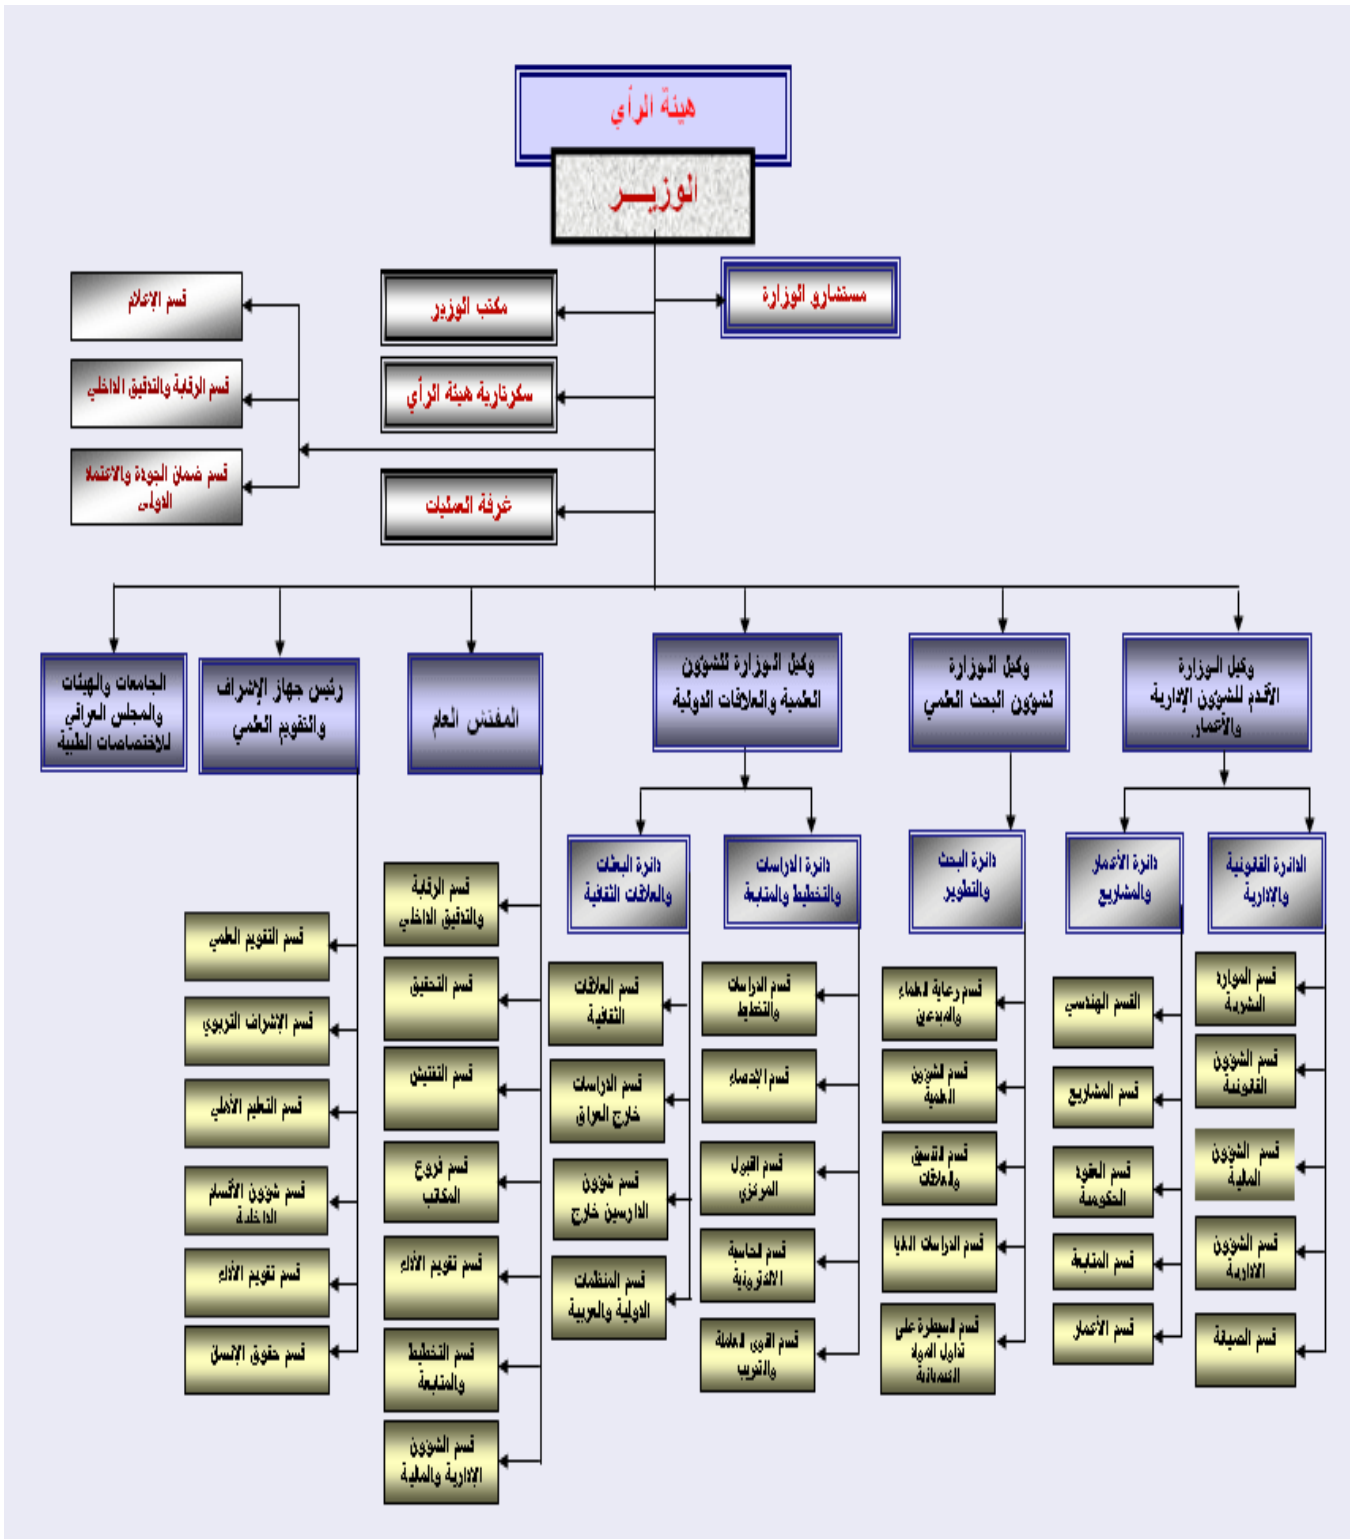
هيئة الرأي

الوزيــــر

مستشارو الوزارة

مكتب الوزير

سكرتارية هيئة الرأي

غرفة العمليات

قسم الإعلام

قسم الرقابة والتدقيق الداخلي

قسم ضمان الجودة والاعتماد الدولي

وكيل الوزارة الأقدم للشؤون الإدارية والأعمار

وكيل الوزارة لشؤون البحث العلمي

وكيل الوزارة للشؤون العلمية والعلاقات الدولية

المفتش العام

رئيس جهاز الإشراف والتقويم العلمي

الجامعات والهيئات والمجلس العراقي للاختصاصات الطبية

الدائرة القانونية والإدارية

دائرة الأعمار والمشاريع

دائرة البحث والتطوير

دائرة الدراسات والتخطيط والمتابعة

دائرة البعثات والعلاقات الثقافية

قسم الموارد البشرية

قسم الشؤون القانونية

قسم الشؤون المالية

قسم الشؤون الادارية

قسم الصيانة

القسم الهندسي

قسم المشاريع

قسم العقود الحكومية

قسم المتابعة

قسم الأعمار

قسم رعاية العلماء والمبدعين

قسم الشؤون العلمية

قسم التنسيق والعلاقات

قسم الدراسات العليا

قسم السيطرة على تداول المواد الكيمياوية

قسم الدراسات والتخطيط

قسم الإحصاء

قسم القبول المركزي

قسم الحاسبة الالكترونية

قسم القوى العاملة والتدريب

قسم العلاقات الثقافية

قسم الدراسات خارج العراق

قسم شؤون الدارسين خارج العراق

قسم المنظمات الدولية والعربية

قسم الرقابة والتدقيق الداخلي

قسم التحقيق

قسم التفتيش

قسم فروع المكاتب

قسم تقويم الأداء

قسم التخطيط والمتابعة

قسم الشؤون الإدارية والمالية

قسم التقويم العلمي

قسم الإشراف التربوي

قسم التعليم الأهلي

قسم شؤون الأقسام الداخلية

قسم تقويم الأداء

قسم حقوق الإنسان